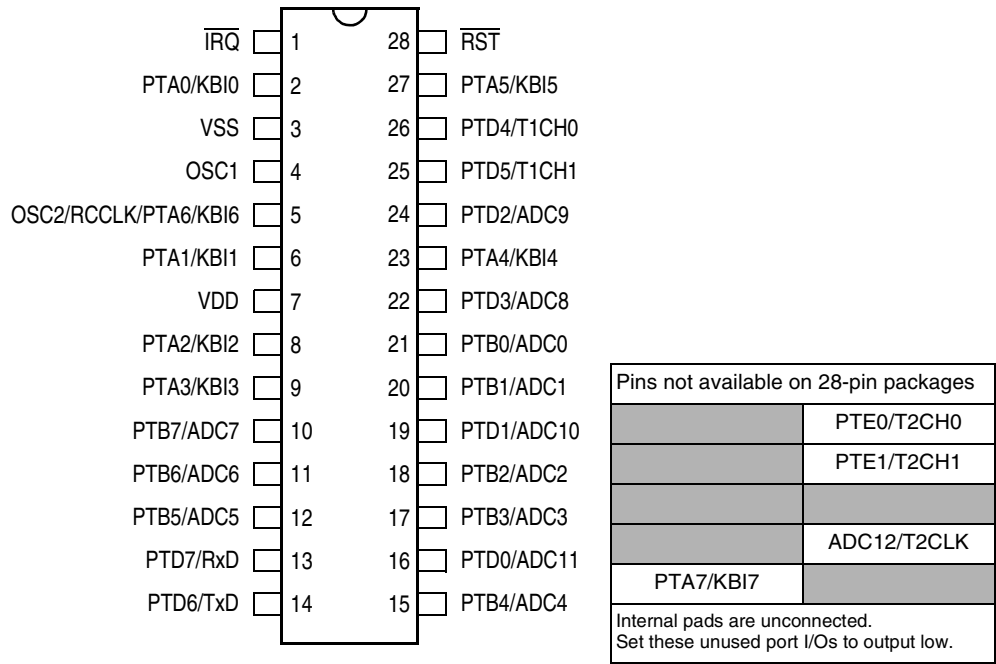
$\overline{IRQ}$ 1
PTA0/KBI0 2
VSS 3
OSC1 4
OSC2/RCCLK/PTA6/KBI6 5
PTA1/KBI1 6
VDD 7
PTA2/KBI2 8
PTA3/KBI3 9
PTB7/ADC7 10
PTB6/ADC6 11
PTB5/ADC5 12
PTD7/RxD 13
PTD6/TxD 14

28 $\overline{RST}$
27 PTA5/KBI5
26 PTD4/T1CH0
25 PTD5/T1CH1
24 PTD2/ADC9
23 PTA4/KBI4
22 PTD3/ADC8
21 PTB0/ADC0
20 PTB1/ADC1
19 PTD1/ADC10
18 PTB2/ADC2
17 PTB3/ADC3
16 PTD0/ADC11
15 PTB4/ADC4

| Pins not available on 28-pin packages | |
|---|---|
| | PTE0/T2CH0 |
| | PTE1/T2CH1 |
| | |
| | ADC12/T2CLK |
| PTA7/KBI7 | |

Internal pads are unconnected.
Set these unused port I/Os to output low.